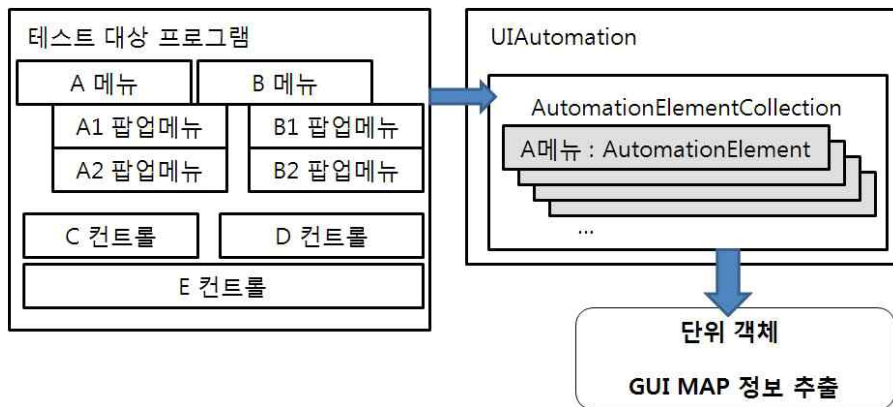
테스트 대상 프로그램

A 메뉴

B 메뉴

A1 팝업메뉴

B1 팝업메뉴

A2 팝업메뉴

B2 팝업메뉴

C 컨트롤

D 컨트롤

E 컨트롤

UIAutomation

AutomationElementCollection

A메뉴 : AutomationElement

...

단위 객체

GUI MAP 정보 추출